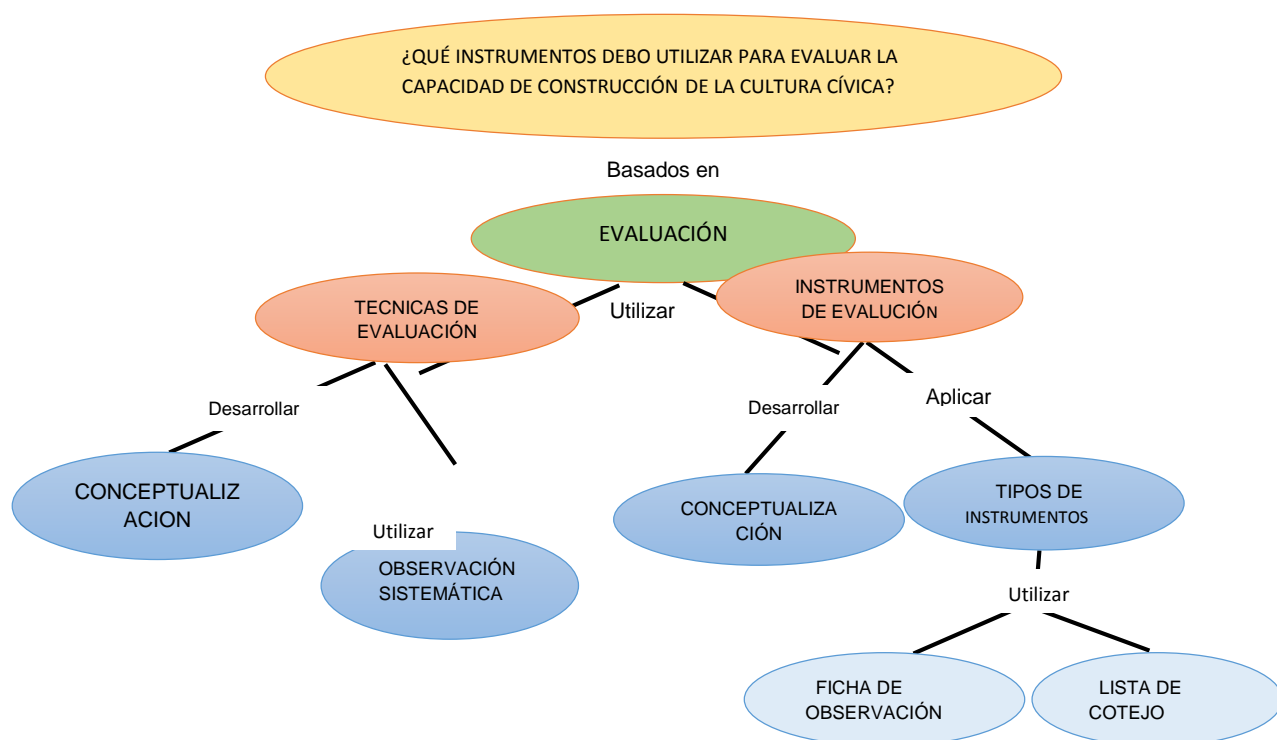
¿QUÉ INSTRUMENTOS DEBO UTILIZAR PARA EVALUAR LA CAPACIDAD DE CONSTRUCCIÓN DE LA CULTURA CÍVICA?

Basados en

EVALUACIÓN

TECNICAS DE EVALUACIÓN

Utilizar

INSTRUMENTOS DE EVALUCIÓN

Desarrollar

Desarrollar

Aplicar

CONCEPTUALIZ ACION

Utilizar

OBSERVACIÓN SISTEMÁTICA

CONCEPTUALIZA CIÓN

TIPOS DE INSTRUMENTOS

Utilizar

FICHA DE OBSERVACIÓN

LISTA DE COTEJO